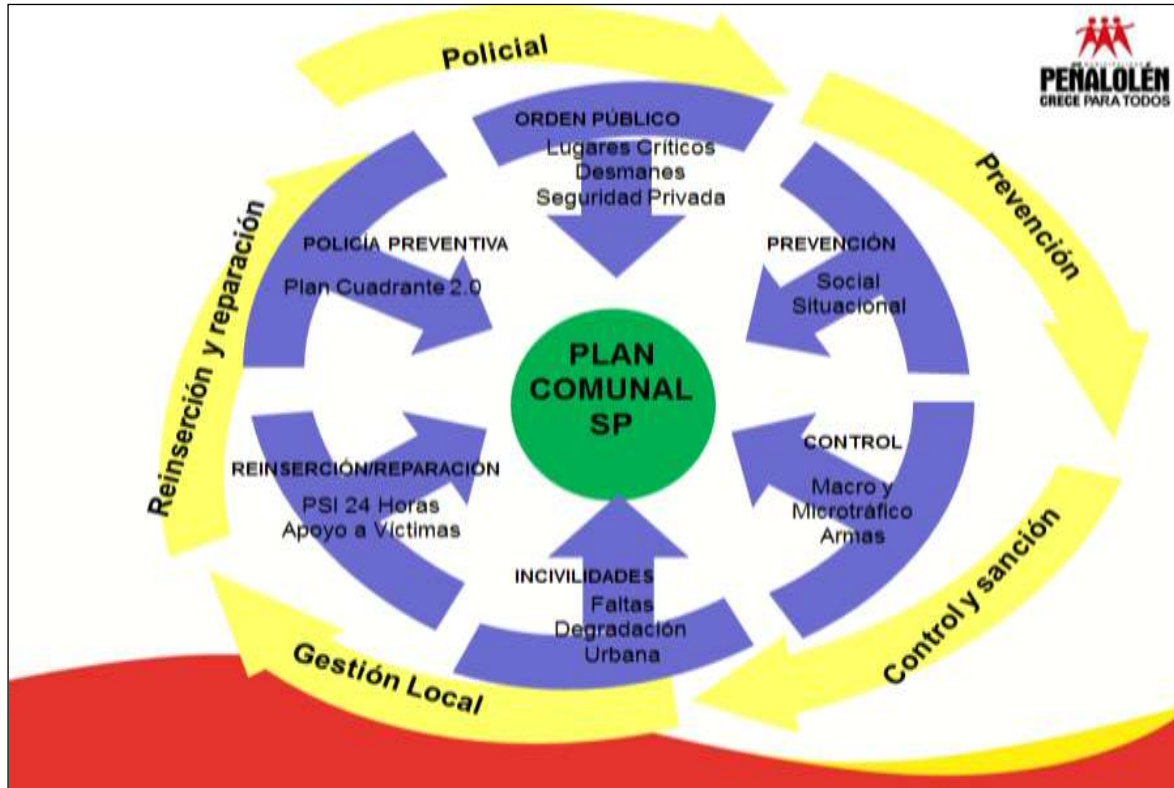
PEÑALOLÉN
CRECE PARA TODOS

Policial

Prevención

Control y sanción

Gestión Local

Reinserción y reparación

ORDEN PÚBLICO
Lugares Críticos
Desmanes
Seguridad Privada

PREVENCIÓN
Social
Situacional

CONTROL
Macro y
Microtráfico
Armas

INCIVILIDADES
Faltas
Degradación
Urbana

REINSERCIÓN/REPARACIÓN
PSI 24 Horas
Apoyo a Víctimas

POLICÍA PREVENTIVA
Plan Cuadrante 2.0

PLAN
COMUNAL
SP